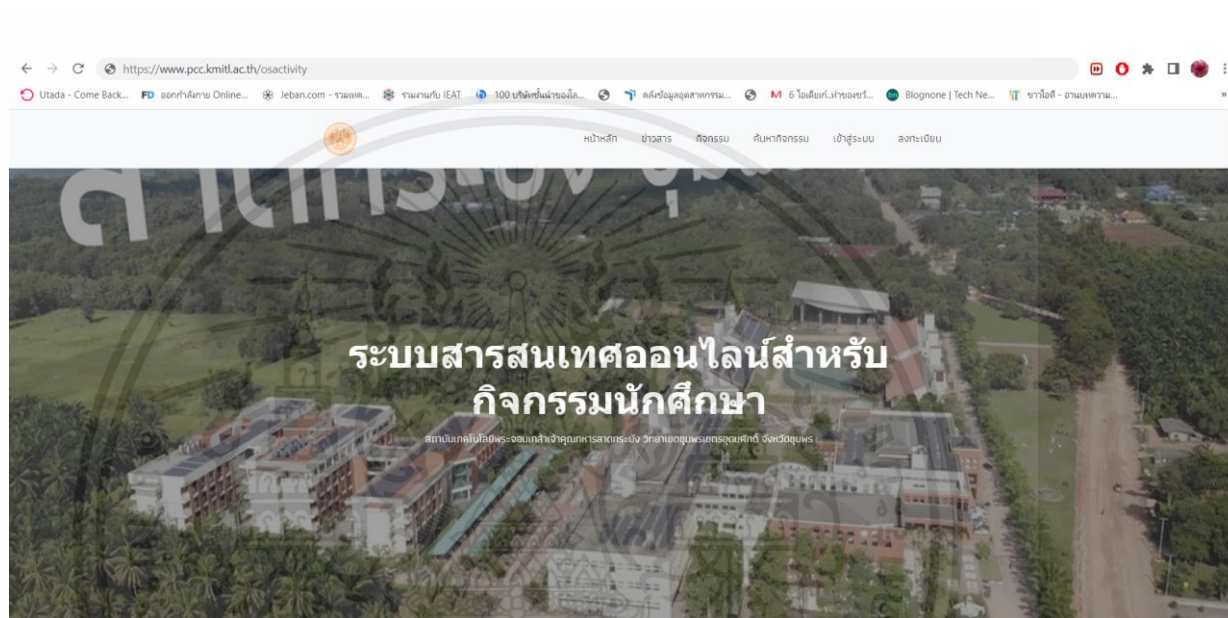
https://www.pcc.kmitl.ac.th/osactivity

Utada - Come Back... FD ออกกำลังกาย Online... Jeban.com - รวมเทค... รวมงานกับ IEAT 100 บริษัทชั้นนำของโล... คลังข้อมูลอุตสาหกรรม... M 6 ไอเดียแก้...เก่าของขวั... Blognone | Tech Ne... ข่าวไอที - อ่านบทความ...

หน้าหลัก ข่าวสาร กิจกรรม ค้นหากิจกรรม เข้าสู่ระบบ ลงทะเบียน

ระบบสารสนเทศออนไลน์สำหรับกิจกรรมนักศึกษา

สถาบันเทคโนโลยีพระจอมเกล้าเจ้าคุณทหารลาดกระบัง วิทยาเขตชุมพรเขตรอุดมศักดิ์ จังหวัดชุมพร